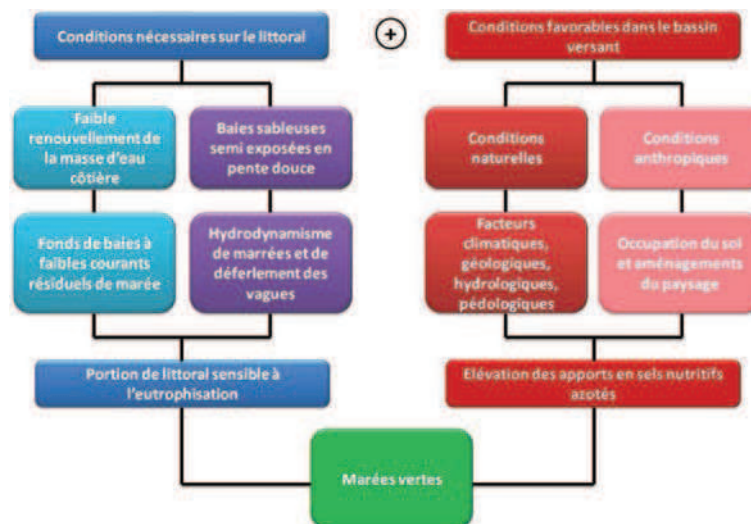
Conditions nécessaires sur le littoral

+

Conditions favorables dans le bassin versant

Faible renouvellement de la masse d'eau côtière

Baies sableuses semi exposées en pente douce

Conditions naturelles

Conditions anthropiques

Fonds de baies à faibles courants résiduels de marée

Hydrodynamisme de marrées et de déferlement des vagues

Facteurs climatiques, géologiques, hydrologiques, pédologiques

Occupation du sol et aménagements du paysage

Portion de littoral sensible à l'eutrophisation

Elévation des apports en sels nutritifs azotés

Marées vertes